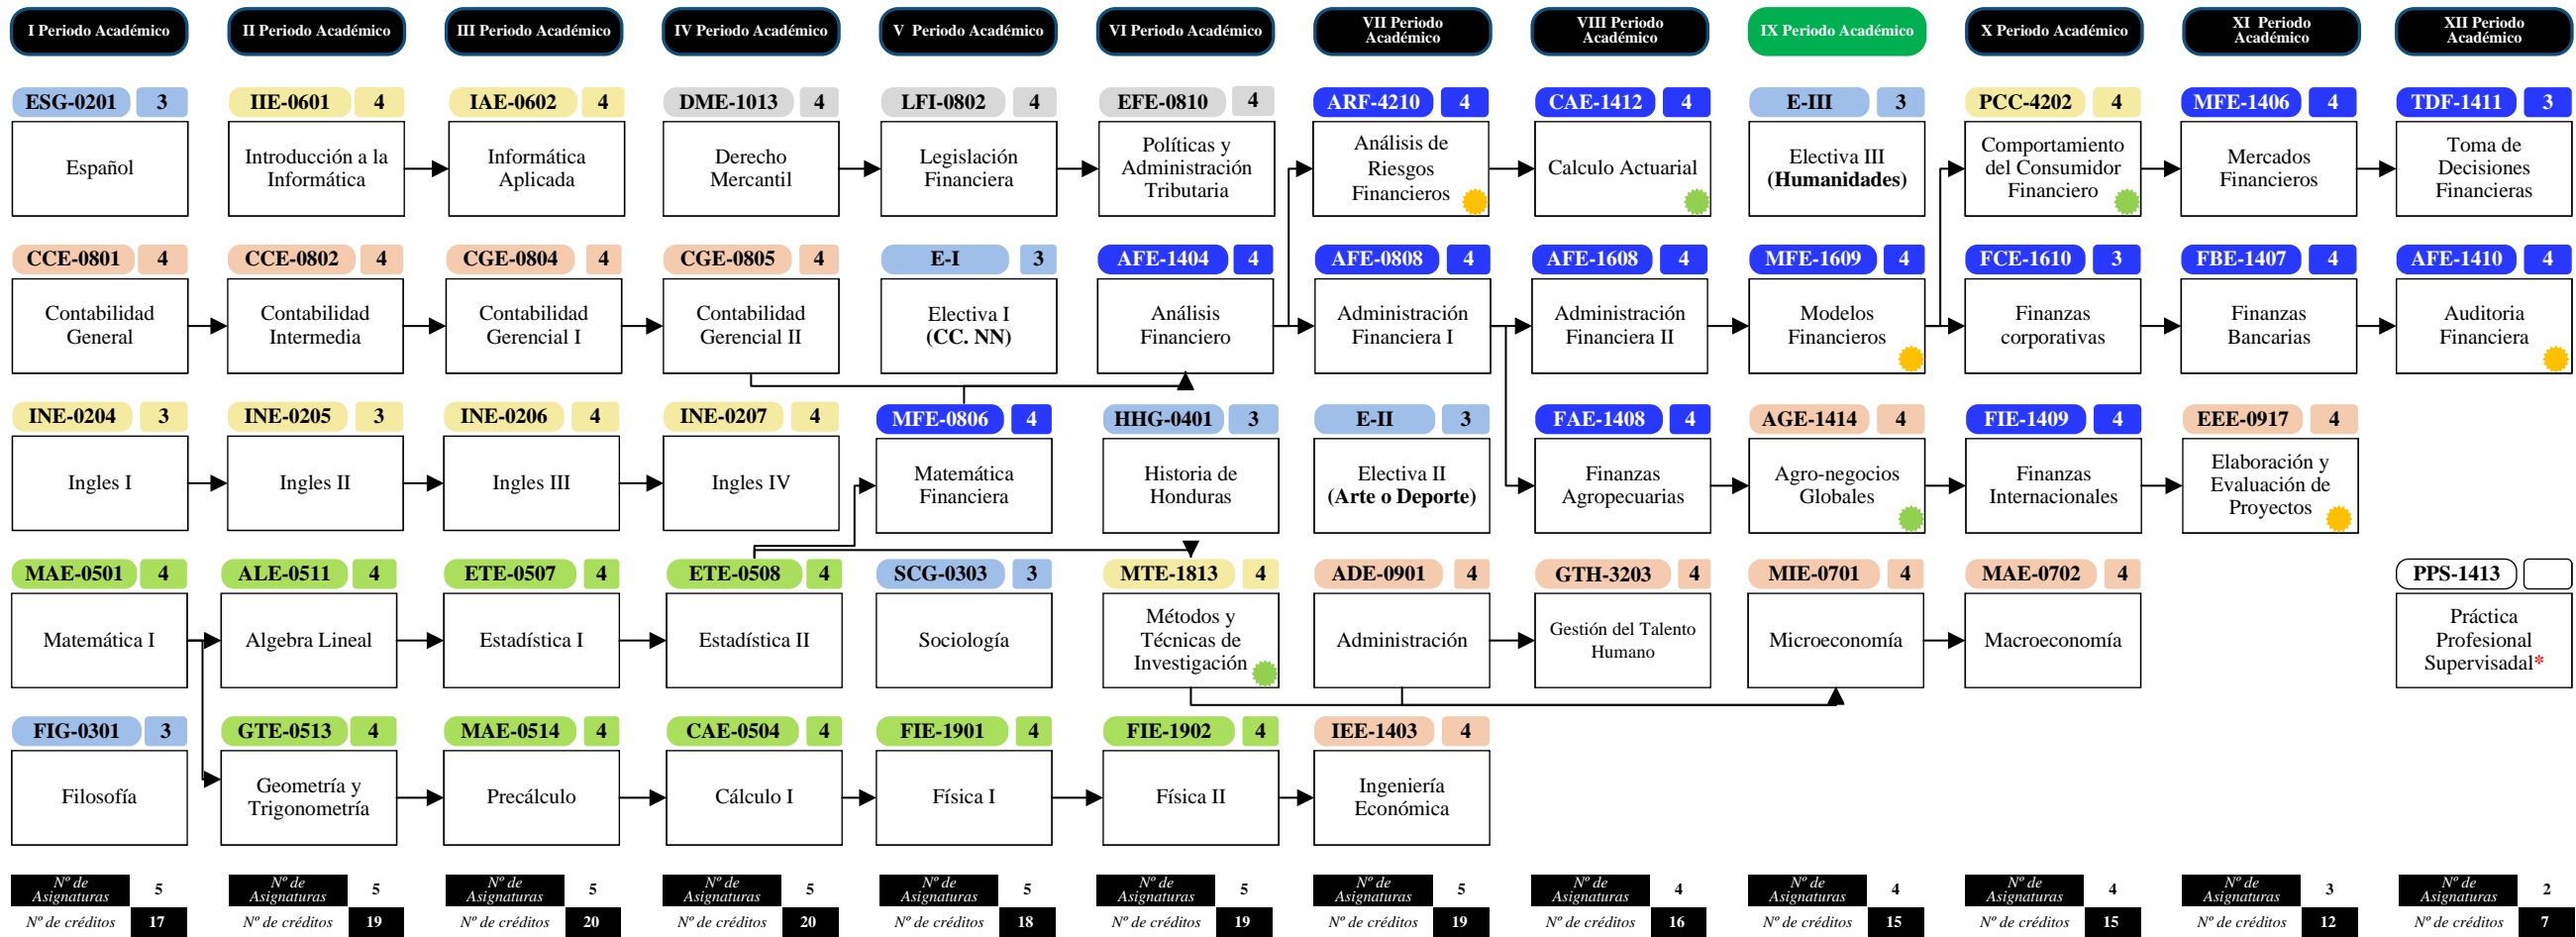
I Periodo Académico

ESG-0201 3
Español

CCE-0801 4
Contabilidad General

INE-0204 3
Ingles I

MAE-0501 4
Matemática I

FIG-0301 3
Filosofía

Nº de Asignaturas 5
Nº de créditos 17

II Periodo Académico

IIE-0601 4
Introducción a la Informática

CCE-0802 4
Contabilidad Intermedia

INE-0205 3
Ingles II

ALE-0511 4
Algebra Lineal

GTE-0513 4
Geometría y Trigonometría

Nº de Asignaturas 5
Nº de créditos 19

III Periodo Académico

IAE-0602 4
Informática Aplicada

CGE-0804 4
Contabilidad Gerencial I

INE-0206 4
Ingles III

ETE-0507 4
Estadística I

MAE-0514 4
Precálculo

Nº de Asignaturas 5
Nº de créditos 20

IV Periodo Académico

DME-1013 4
Derecho Mercantil

CGE-0805 4
Contabilidad Gerencial II

INE-0207 4
Ingles IV

ETE-0508 4
Estadística II

CAE-0504 4
Cálculo I

Nº de Asignaturas 5
Nº de créditos 20

V Periodo Académico

LFI-0802 4
Legislación Financiera

E-I 3
Electiva I (CC. NN)

MFE-0806 4
Matemática Financiera

SCG-0303 3
Sociología

FIE-1901 4
Física I

Nº de Asignaturas 5
Nº de créditos 18

VI Periodo Académico

EFE-0810 4
Políticas y Administración Tributaria

AFE-1404 4
Análisis Financiero

HHG-0401 3
Historia de Honduras

MTE-1813 4
Métodos y Técnicas de Investigación

FIE-1902 4
Física II

Nº de Asignaturas 5
Nº de créditos 19

VII Periodo Académico

ARF-4210 4
Análisis de Riesgos Financieros

AFE-0808 4
Administración Financiera I

E-II 3
Electiva II (Arte o Deporte)

ADE-0901 4
Administración

IEE-1403 4
Ingeniería Económica

Nº de Asignaturas 5
Nº de créditos 19

VIII Periodo Académico

CAE-1412 4
Calculo Actuarial

AFE-1608 4
Administración Financiera II

FAE-1408 4
Finanzas Agropecuarias

GTH-3203 4
Gestión del Talento Humano

Nº de Asignaturas 4
Nº de créditos 16

IX Periodo Académico

E-III 3
Electiva III (Humanidades)

MFE-1609 4
Modelos Financieros

AGE-1414 4
Agro-negocios Globales

MIE-0701 4
Microeconomía

Nº de Asignaturas 4
Nº de créditos 15

X Periodo Académico

PCC-4202 4
Comportamiento del Consumidor Financiero

FCE-1610 3
Finanzas corporativas

FIE-1409 4
Finanzas Internacionales

MAE-0702 4
Macroeconomía

Nº de Asignaturas 4
Nº de créditos 15

XI Periodo Académico

MFE-1406 4
Mercados Financieros

FBE-1407 4
Finanzas Bancarias

EEE-0917 4
Elaboración y Evaluación de Proyectos

Nº de Asignaturas 3
Nº de créditos 12

XII Periodo Académico

TDF-1411 3
Toma de Decisiones Financieras

AFE-1410 4
Auditoria Financiera

PPS-1413
Práctica Profesional Supervisada*

Nº de Asignaturas 2
Nº de créditos 7